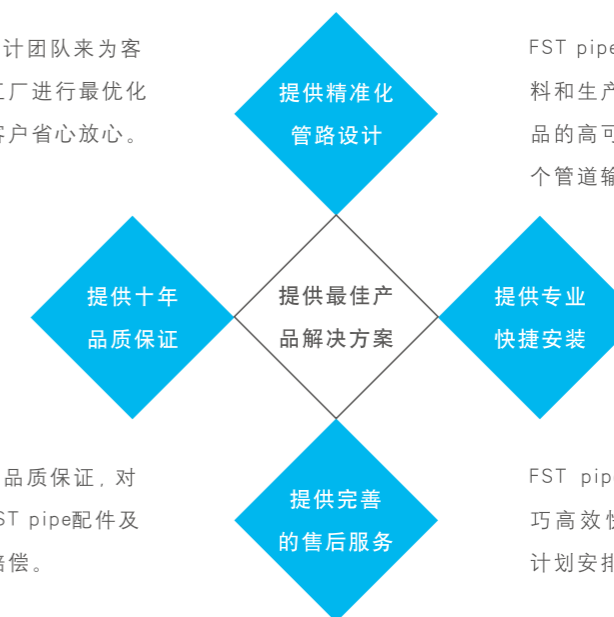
计团队来为客
工厂进行最优化
客户省心放心。

FST pipe
料和生产
品的高可
个管道输

提供精准化
管路设计

提供十年
品质保证

提供最佳产
品解决方案

提供专业
快捷安装

品质保证，对
ST pipe配件及
赔偿。

提供完善
的售后服务

FST pip
巧高效快
计划安排